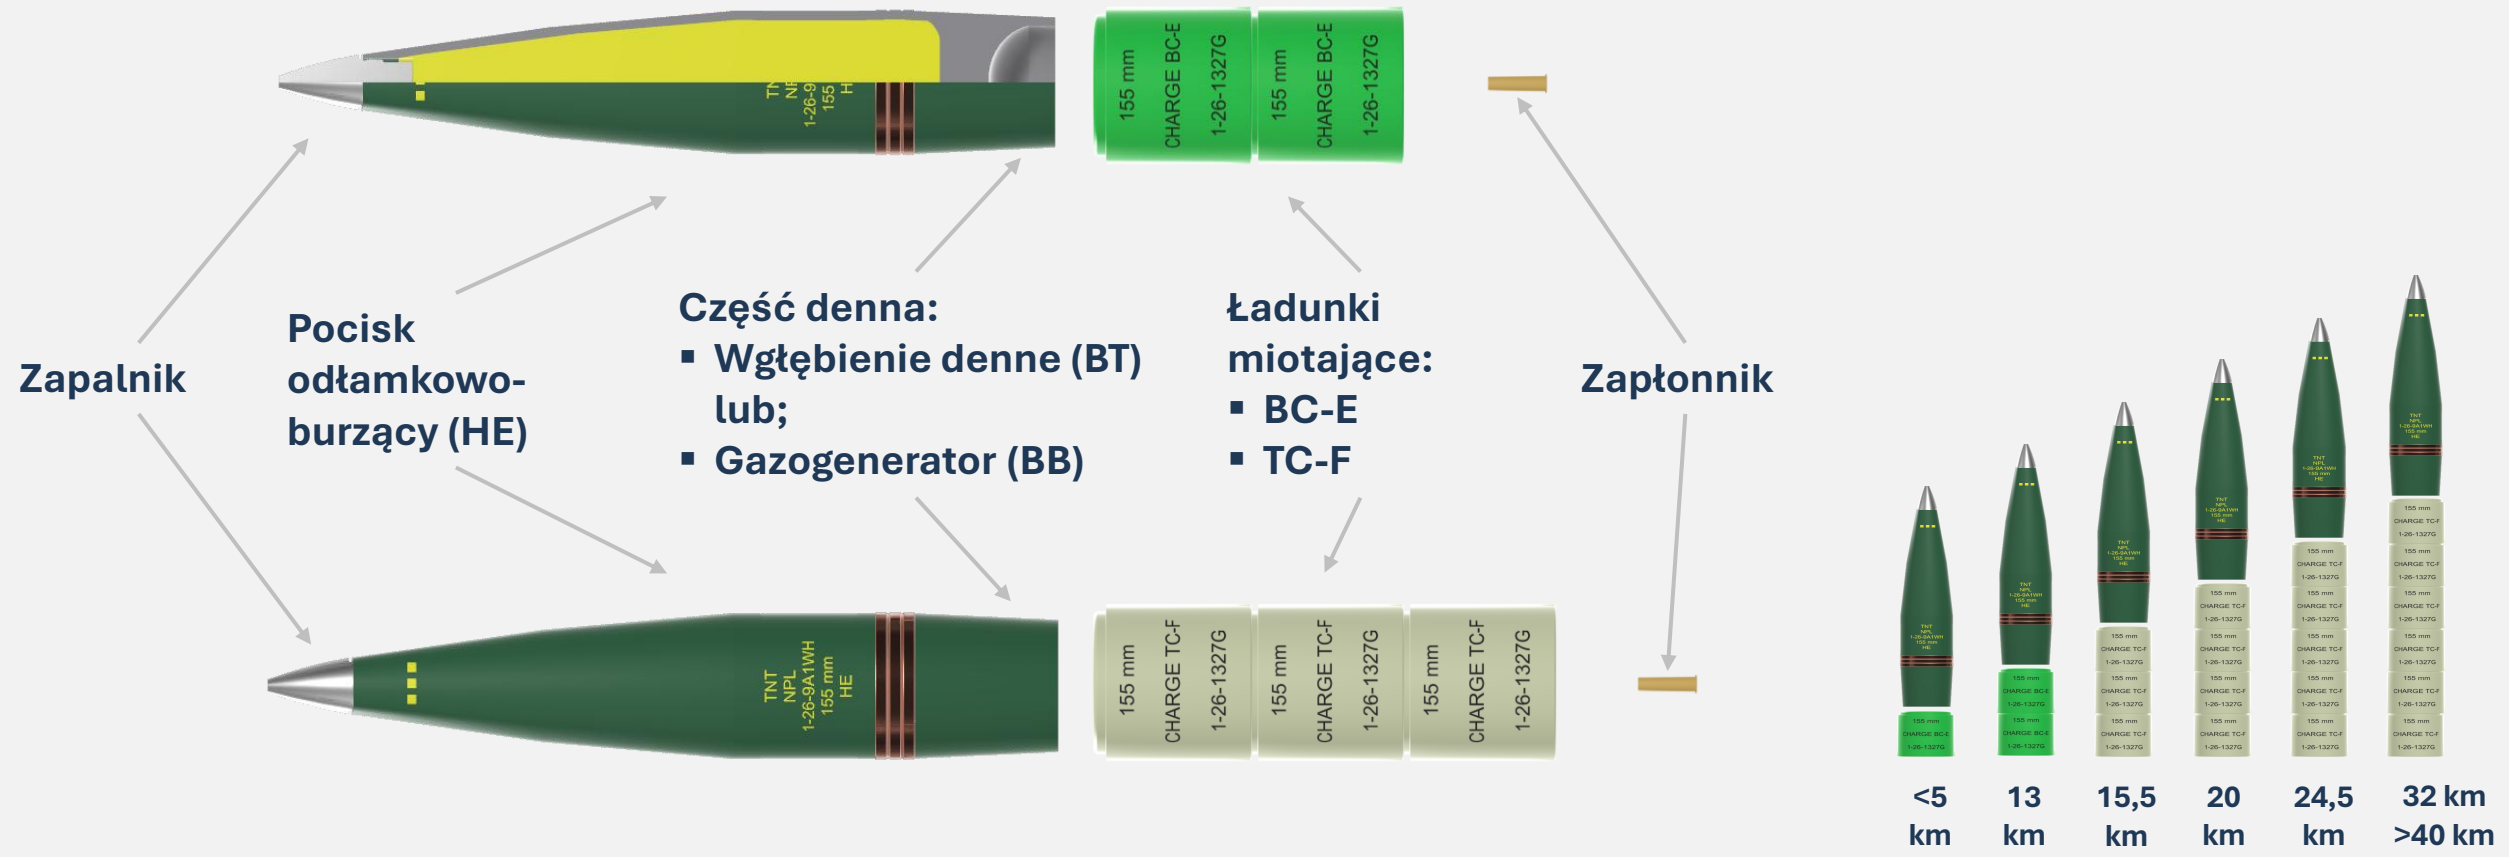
TN
NF
1-26-9
155
H

155 mm
CHARGE BC-E
1-26-1327G

155 mm
CHARGE BC-E
1-26-1327G

Zapalnik

Pocisk odłamkowo-burzący (HE)

Część denna:
▪ Wgłębienie denne (BT) lub;
▪ Gazogenerator (BB)

Ładunki miotające:
▪ BC-E
▪ TC-F

Zapłonnik

TNT
NPL
1-26-9A1WH
155 mm
HE

155 mm
CHARGE TC-F
1-26-1327G

155 mm
CHARGE TC-F
1-26-1327G

155 mm
CHARGE TC-F
1-26-1327G

<5 km | 13 km | 15,5 km | 20 km | 24,5 km | 32 km >40 km